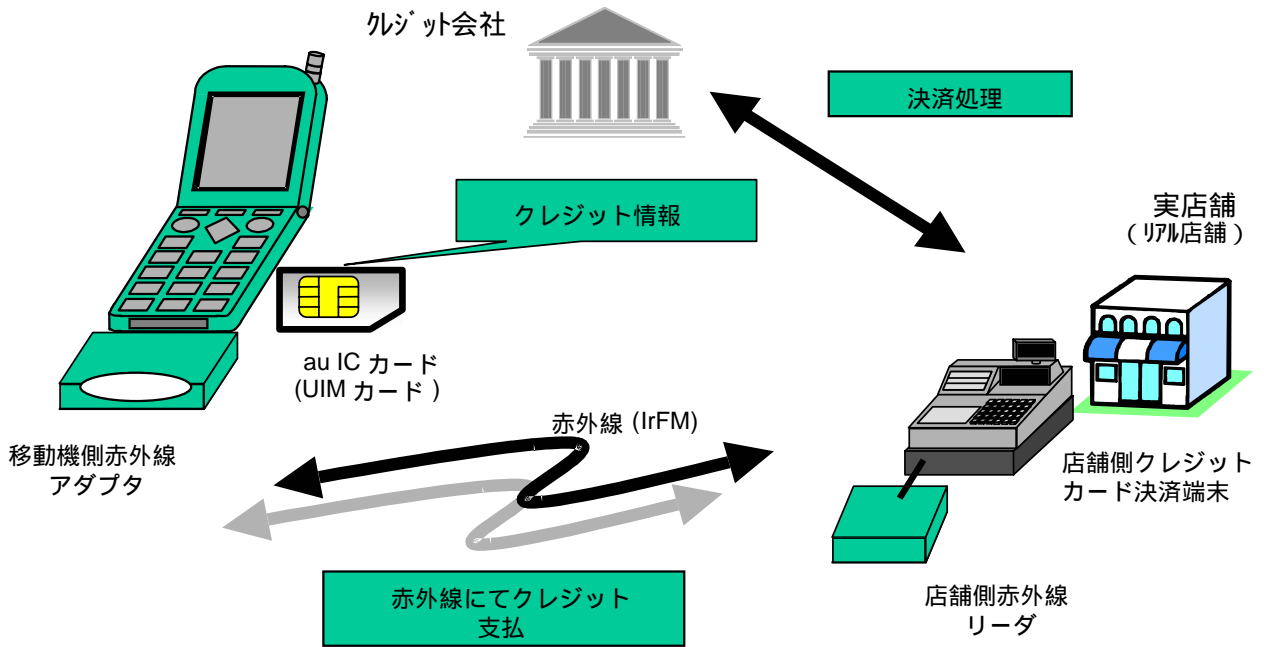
ｸﾚｼﾞｯﾄ会社

決済処理

クレジット情報

実店舗
（ﾘｱﾙ店舗）

au IC カード
(UIM カード )

赤外線 (IrFM)

移動機側赤外線
アダプタ

店舗側クレジット
カード決済端末

赤外線にてクレジット
支払

店舗側赤外線
リーダ